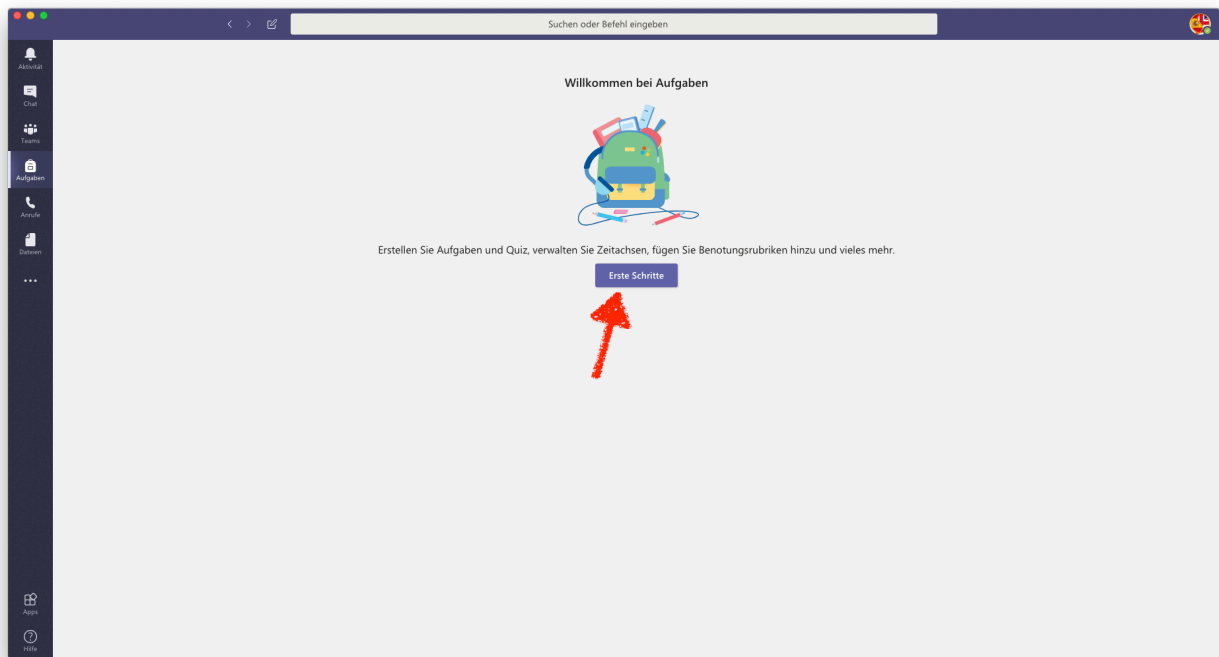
Suchen oder Befehl eingeben

Aktivität
Chat
Teams
Aufgaben
Anrufe
Dateien
...

Willkommen bei Aufgaben

Erstellen Sie Aufgaben und Quiz, verwalten Sie Zeitachsen, fügen Sie Benotungsrubriken hinzu und vieles mehr.

Erste Schritte

Apps
Hilfe